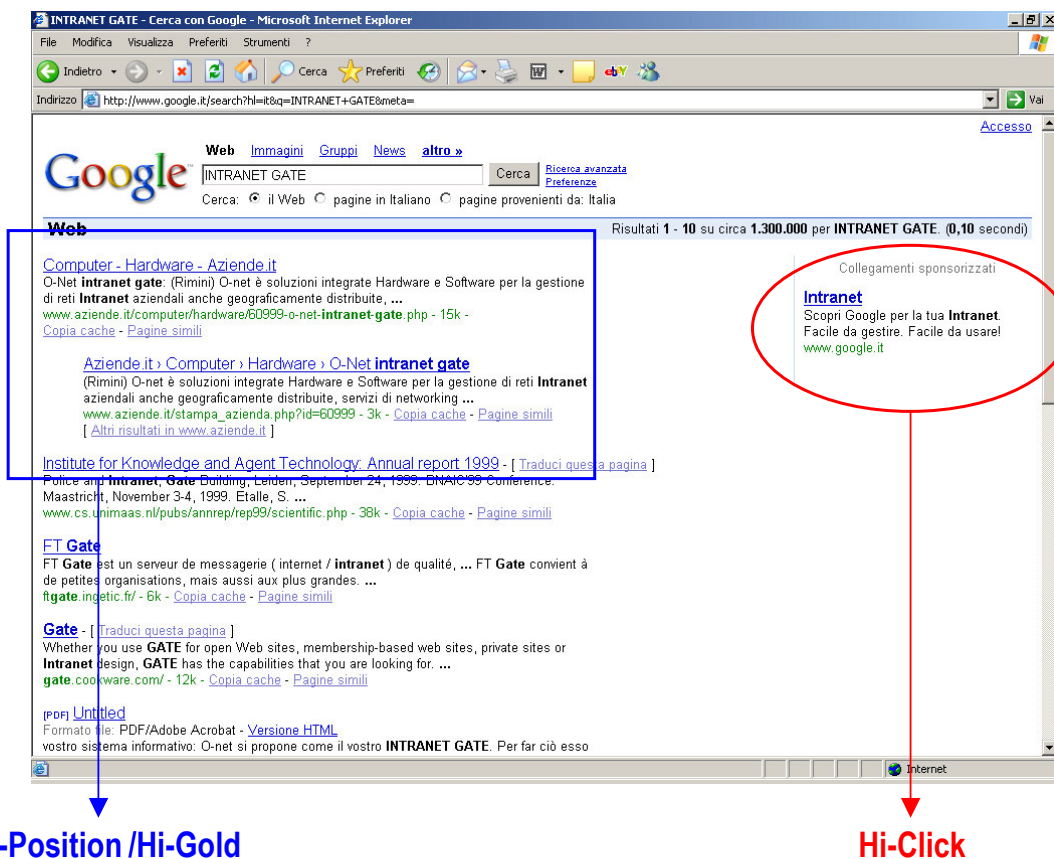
INTRANET GATE - Cerca con Google - Microsoft Internet Explorer

File Modifica Visualizza Preferiti Strumenti ?

Indietro Cerca Preferiti

Indirizzo http://www.google.it/search?hl=it&q=INTRANET+GATE&meta=

Vai

Accesso

Google

Web Immagini Gruppi News altro »

INTRANET GATE Cerca Ricerca avanzata Preferenze

Cerca: il Web pagine in Italiano pagine provenienti da: Italia

Web

Risultati 1 - 10 su circa 1.300.000 per INTRANET GATE. (0,10 secondi)

Computer - Hardware - Aziende.it
O-Net intranet gate: (Rimini) O-net è soluzioni integrate Hardware e Software per la gestione di reti Intranet aziendali anche geograficamente distribuite, ...
www.aziende.it/computer/hardware/60999-o-net-intranet-gate.php - 15k -
Copia cache - Pagine simili

Aziende.it › Computer › Hardware › O-Net intranet gate
(Rimini) O-net è soluzioni integrate Hardware e Software per la gestione di reti Intranet aziendali anche geograficamente distribuite, servizi di networking ...
www.aziende.it/stampa_azienda.php?id=60999 - 3k - Copia cache - Pagine simili
[ Altri risultati in www.aziende.it ]

Institute for Knowledge and Agent Technology: Annual report 1999 - [ Traduci questa pagina ]
Police and Intranet, Gate Building, Leiden, September 24, 1999. BNAIC'99 Conference. Maastricht, November 3-4, 1999. Etalle, S. ...
www.cs.unimaas.nl/pubs/annrep/rep99/scientific.php - 38k - Copia cache - Pagine simili

FT Gate
FT Gate est un serveur de messagerie ( internet / intranet ) de qualité, ... FT Gate convient à de petites organisations, mais aussi aux plus grandes. ...
ftgate.ingetic.fr/ - 6k - Copia cache - Pagine simili

Gate - [ Traduci questa pagina ]
Whether you use GATE for open Web sites, membership-based web sites, private sites or Intranet design, GATE has the capabilities that you are looking for. ...
gate.cookware.com/ - 12k - Copia cache - Pagine simili

[PDF] Untitled
Formato file: PDF/Adobe Acrobat - Versione HTML
vostro sistema informativo: O-net si propone come il vostro INTRANET GATE. Per far ciò esso

Collegamenti sponsorizzati

Intranet
Scopri Google per la tua Intranet. Facile da gestire. Facile da usare!
www.google.it

Internet

-Position /Hi-Gold

Hi-Click